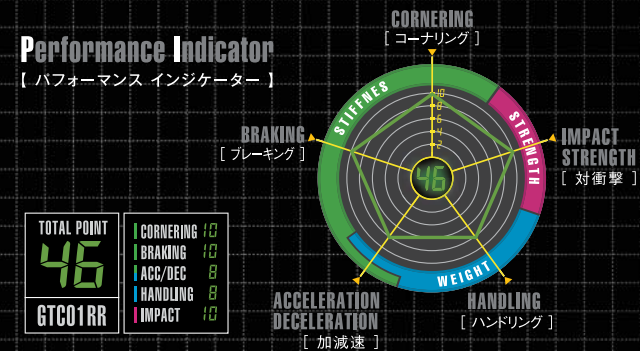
Performance Indicator
【 パフォーマンス インジケーター 】

CORNERING
[ コーナリング ]

BRAKING
[ ブレーキング ]

IMPACT STRENGTH
[ 対衝撃 ]

STIFFNES

STRENGTH

WEIGHT

10
8
6
4
2

46

TOTAL POINT
46
GTC01RR

| | |
|---|---|
| CORNERING | 10 |
| BRAKING | 10 |
| ACC/DEC | 8 |
| HANDLING | 8 |
| IMPACT | 10 |

ACCELERATION DECELERATION
[ 加減速 ]

HANDLING
[ ハンドリング ]